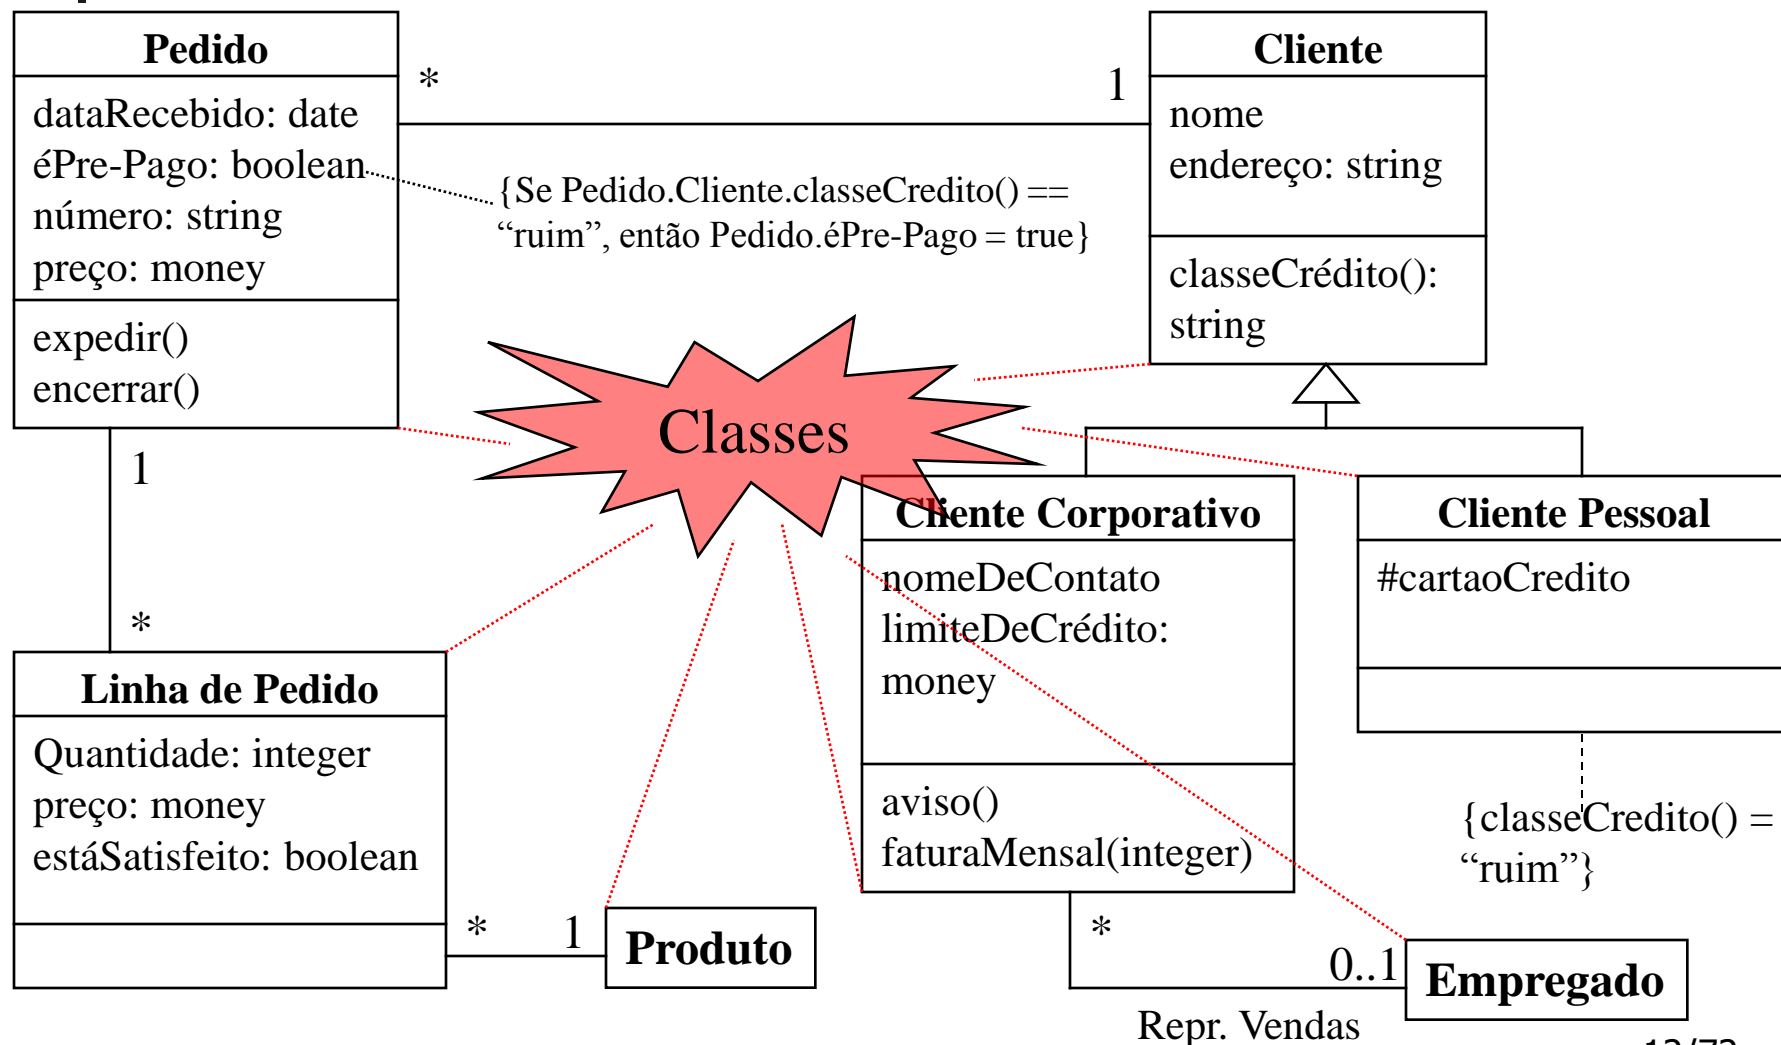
Pedido

dataRecebido: date
éPre-Pago: boolean
número: string
preço: money

expedir()
encerrar()

*

1

Cliente

nome
endereço: string

classeCrédito(): string

{Se Pedido.Cliente.classeCredito() == "ruim", então Pedido.éPre-Pago = true}

Classes

1

*

Linha de Pedido

Quantidade: integer
preço: money
estáSatisfeito: boolean

Cliente Corporativo

nomeDeContato
limiteDeCrédito: money

aviso()
faturaMensal(integer)

Cliente Pessoal

#cartaoCredito

{classeCredito() = "ruim"}

*

1

Produto

*

0..1

Empregado

Repr. Vendas